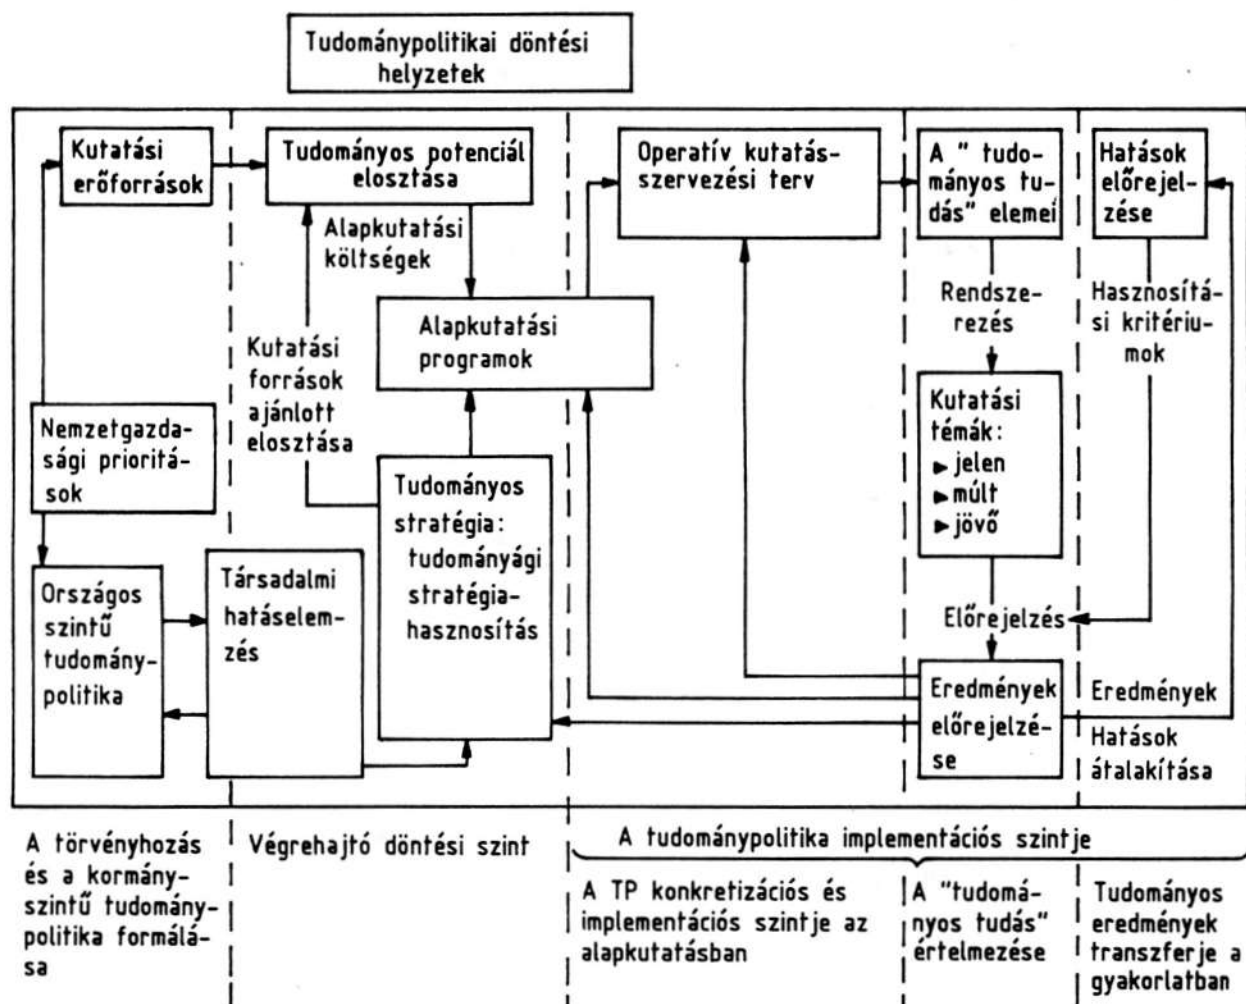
Tudománypolitikai döntési helyzetek

Kutatási erőforrások

Tudományos potenciál elosztása

Alapkutatási költségek

Operatív kutatásszervezési terv

A " tudományos tudás" elemei

Hatások előrejelzése

Alapkutatási programok

Kutatási források ajánlott elosztása

Rendszerezés

Hasznosítási kritériumok

Nemzetgazdasági prioritások

Kutatási témák:
► jelen
► múlt
► jövő

Tudományos stratégia: tudományági stratégiahasznosítás

Országos szintű tudománypolitika

Társadalmi hatáselemzés

Előrejelzés

Eredmények előrejelzése

Eredmények

Hatások átalakítása

A törvényhozás és a kormányszintű tudománypolitika formálása

Végrehajtó döntési szint

A tudománypolitika implementációs szintje

A TP konkretizációs és implementációs szintje az alapkutatásban

A "tudományos tudás" értelmezése

Tudományos eredmények transzferje a gyakorlatban